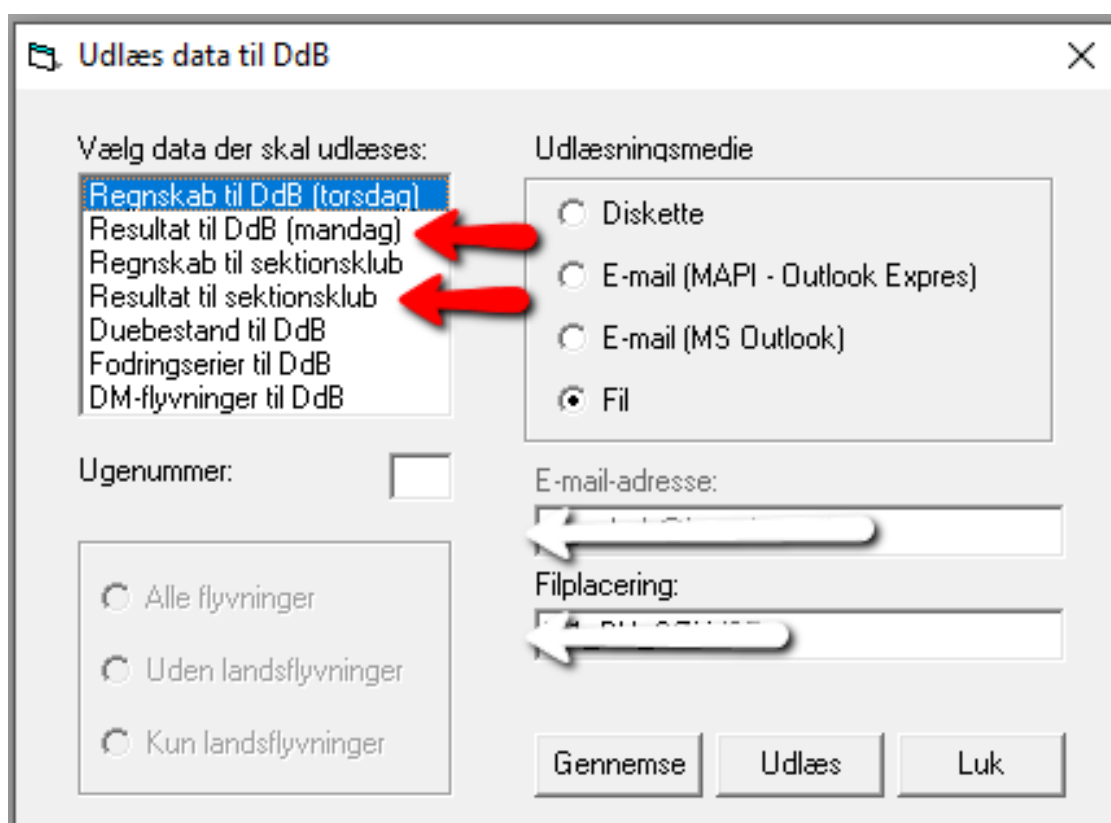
Udlæs data til DdB

Vælg data der skal udlæses:

Regnskab til DdB (torsdag)
Resultat til DdB (mandag)
Regnskab til sektionsklub
Resultat til sektionsklub
Duebestand til DdB
Fodringserier til DdB
DM-flyvninger til DdB

Ugenummer:

Alle flyvninger
Uden landsflyvninger
Kun landsflyvninger

Udlæsningsmedie

Diskette
E-mail (MAPI - Outlook Expres)
E-mail (MS Outlook)
Fil

E-mail-adresse:
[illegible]

Filplacering:
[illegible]

Gennemse
Udlæs
Luk